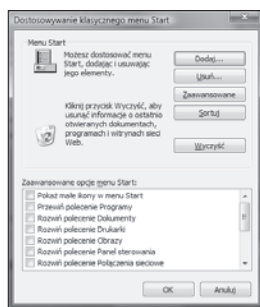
Dostosowywanie klasycznego menu Start

Menu Start

Możesz dostosować menu Start, dodając i usuwając jego elementy.

Dodaj...

Usuń...

Zaawansowane

Sortuj

Kliknij przycisk Wyczyść, aby usunąć informacje o ostatnio otwieranych dokumentach, programach i witrynach sieci Web.

Wyczyść

Zaawansowane opcje menu Start:

Pokaż małe ikony w menu Start

Przewiń polecenie Programy

Rozwiń polecenie Dokumenty

Rozwiń polecenie Drukarki

Rozwiń polecenie Obrazy

Rozwiń polecenie Panel sterowania

Rozwiń polecenie Połączenia sieciowe

OK

Anuluj